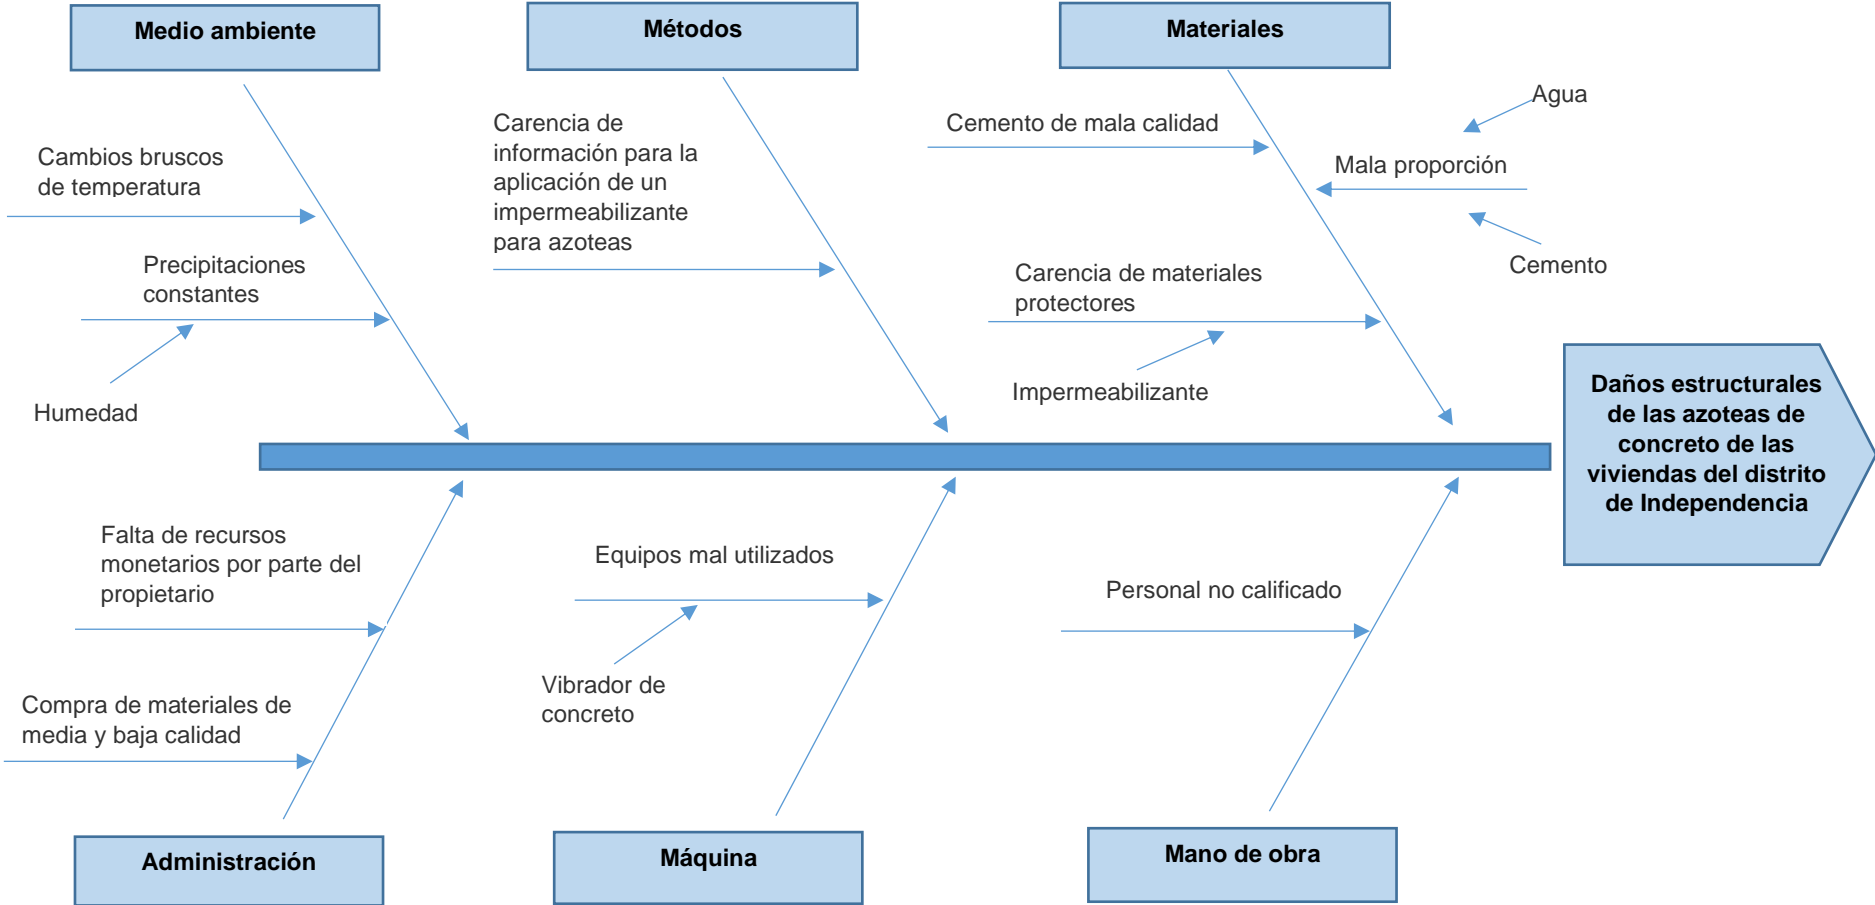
Medio ambiente

Métodos

Materiales

Cambios bruscos de temperatura

Precipitaciones constantes

Humedad

Carencia de información para la aplicación de un impermeabilizante para azoteas

Cemento de mala calidad

Agua

Mala proporción

Cemento

Carencia de materiales protectores

Impermeabilizante

Daños estructurales de las azoteas de concreto de las viviendas del distrito de Independencia

Falta de recursos monetarios por parte del propietario

Compra de materiales de media y baja calidad

Equipos mal utilizados

Vibrador de concreto

Personal no calificado

Administración

Máquina

Mano de obra